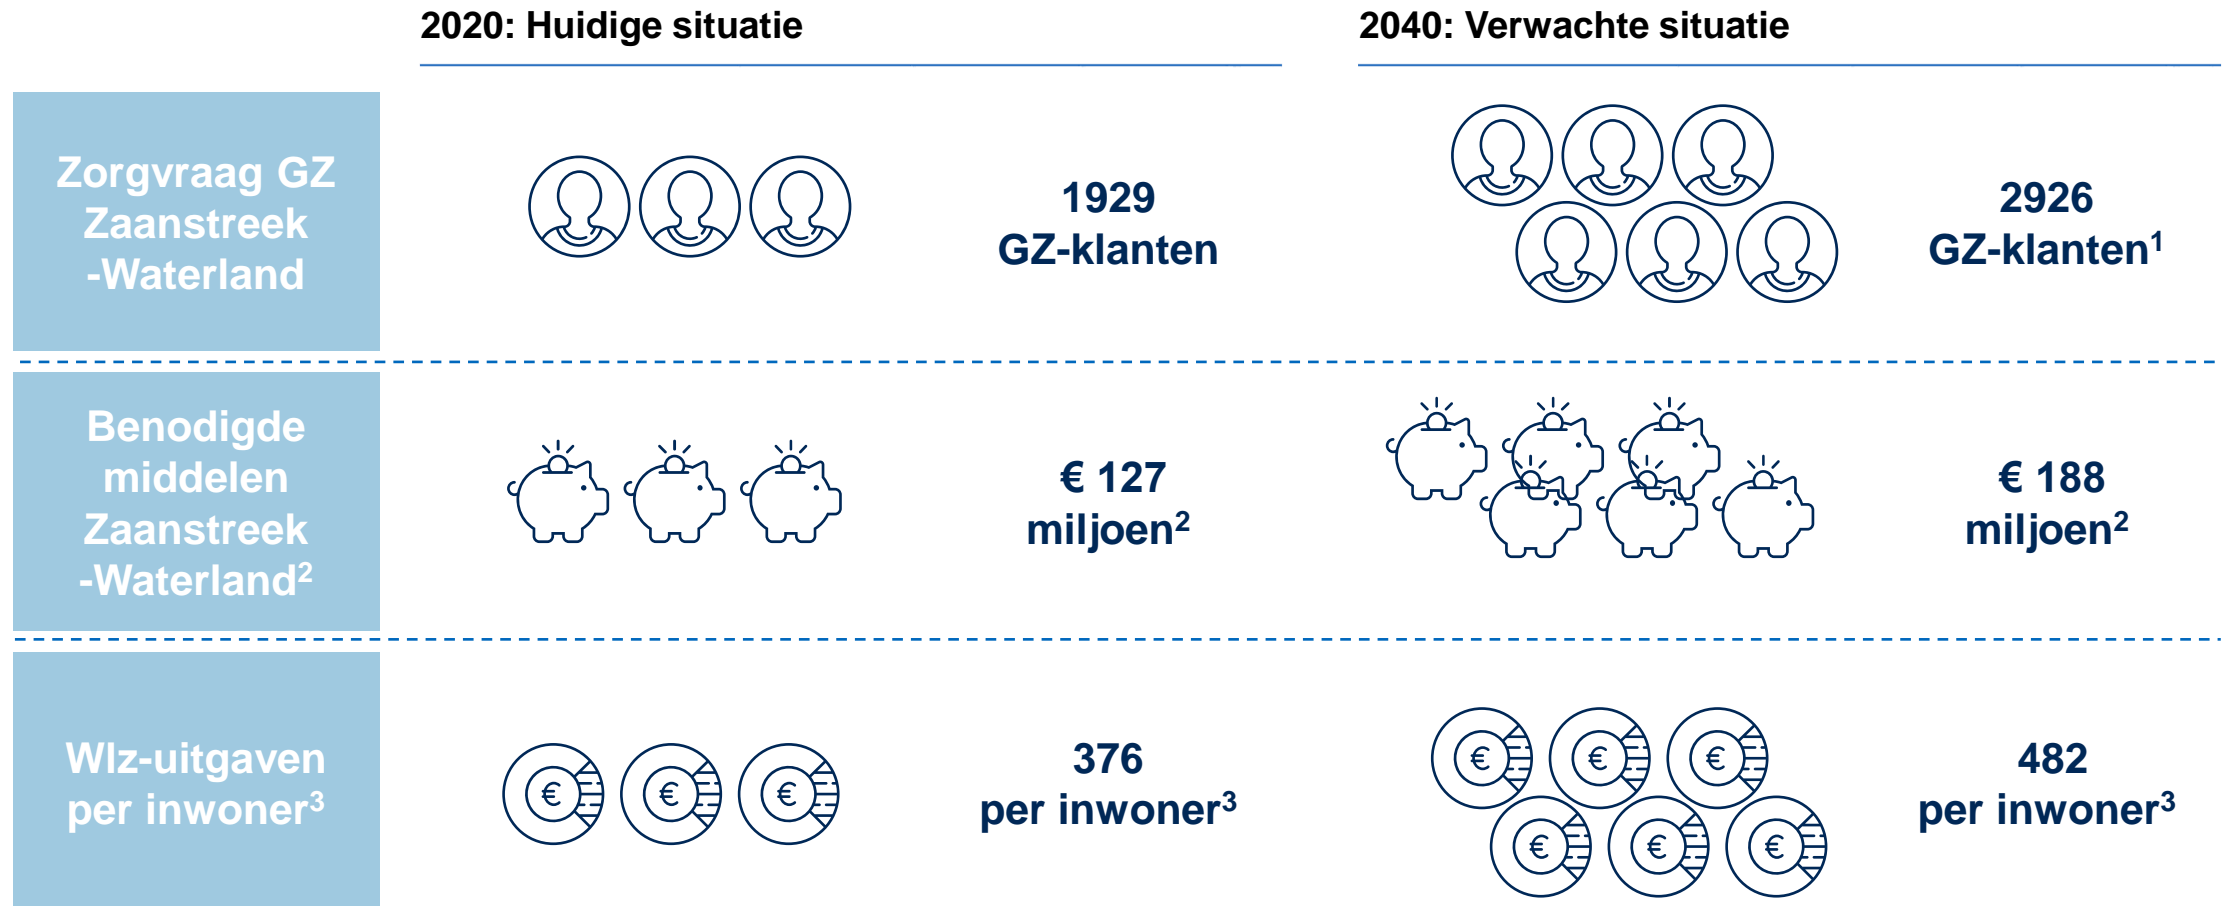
|  | 2020: Huidige situatie | 2040: Verwachte situatie |
|---|---|---|
| Zorgvraag GZ Zaanstreek -Waterland | 1929 GZ-klanten | 2926 GZ-klanten$^1$ |
| Benodigde middelen Zaanstreek -Waterland$^2$ | € 127 miljoen$^2$ | € 188 miljoen$^2$ |
| Wlz-uitgaven per inwoner$^3$ | 376 per inwoner$^3$ | 482 per inwoner$^3$ |